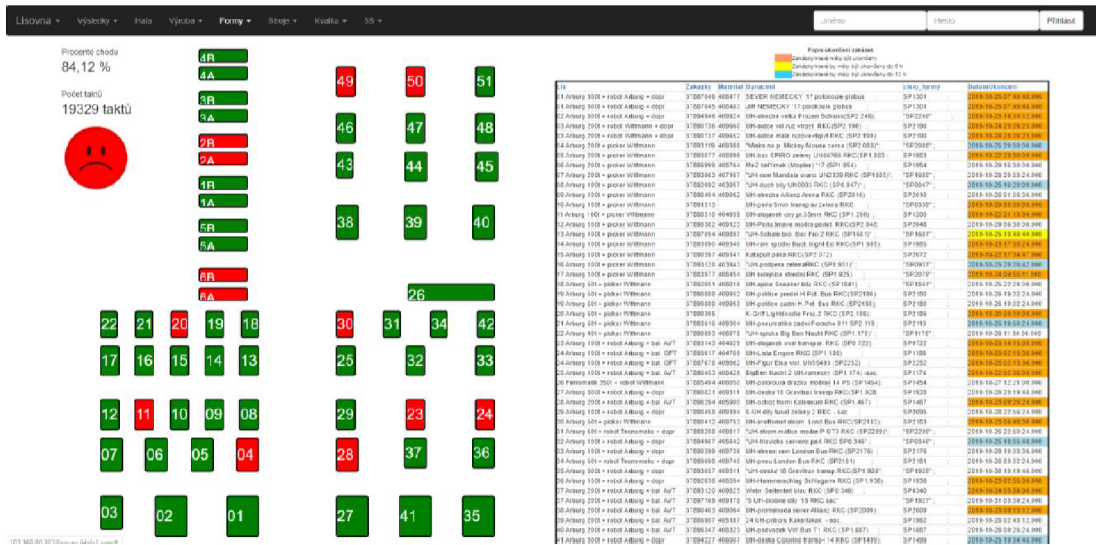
Lisovna ▾ Výsledky ▾ Hala Výroba ▾ Formy ▾ Stroje ▾ Kvalita ▾ 5S ▾ Jméno Heslo Přihlásit

Procento chodu
84,12 %

Počet taktů
19329 taktů

4B
4A
3B
3A
2B
2A
1B
1A
5B
5A
6B
6A

49 50 51
46 47 48
43 44 45
38 39 40
26
22 21 20 19 18
30 31 34 42
17 16 15 14 13
25 32 33
12 11 10 09 08
29 23 24
07 06 05 04
28 37 36
03 02 01
27 41 35

Popis ukončení zakázek
Zakázky které by měly být ukončeny
Zakázky které by měly být ukončeny do 8 h
Zakázky které by měly být ukončeny do 12 h

| Lis | Zakázky | Materiál | Označení | číslo_formy | DatumUkončení |
|---|---|---|---|---|---|
| 01 Arburg 300t + robot Airbag + dopr | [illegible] | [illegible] | SEVER NEMECKY 17 polobouje globus | SP1301 | 2019-10-25 07:00:00.000 |
| 01 Arburg 300t + robot Airbag + dopr | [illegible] | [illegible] | JIH NEMECKY 17 polobouje globus | SP1301 | 2019-10-25 07:00:00.000 |
| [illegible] | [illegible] | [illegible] | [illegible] | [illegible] | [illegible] |